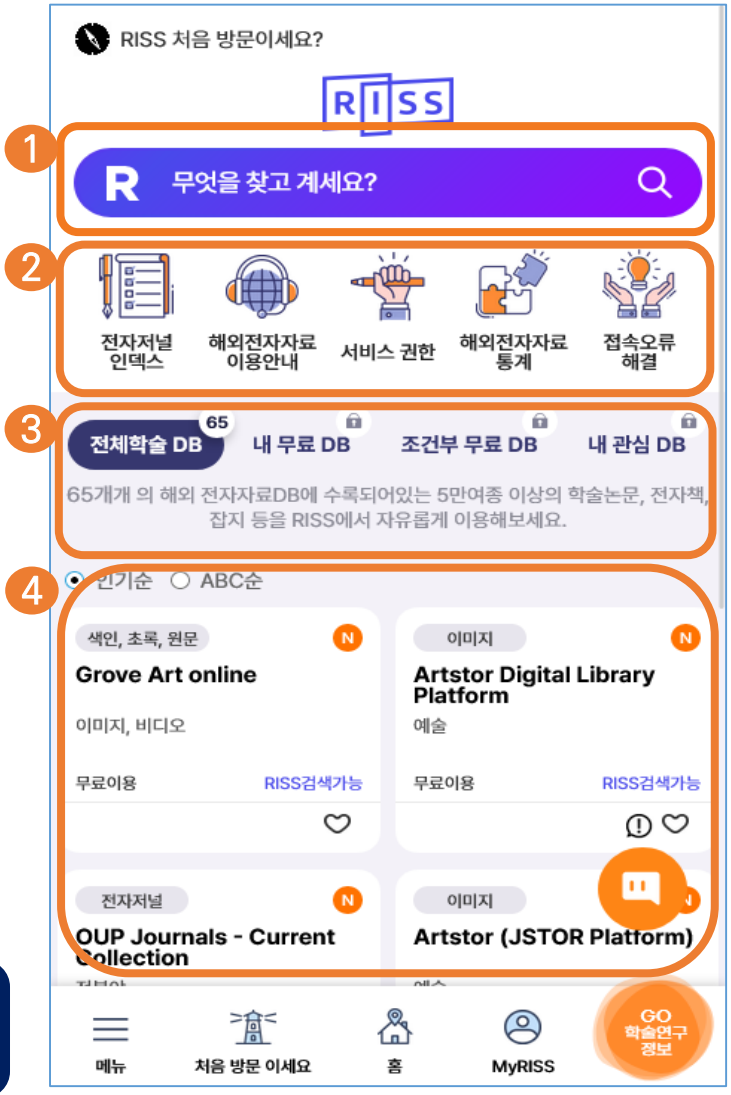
RISS 처음 방문이세요?

RISS

1

R 무엇을 찾고 계세요?

2

전자저널 인덱스

해외전자자료 이용안내

서비스 권한

해외전자자료 통계

접속오류 해결

3

전체학술 DB 65

내 무료 DB

조건부 무료 DB

내 관심 DB

65개개 의 해외 전자자료DB에 수록되어있는 5만여종 이상의 학술논문, 전자책, 잡지 등을 RISS에서 자유롭게 이용해보세요.

4

인기순 ABC순

색인, 초록, 원문 N

Grove Art online

이미지, 비디오

무료이용 RISS검색가능

이미지 N

Artstor Digital Library Platform

예술

무료이용 RISS검색가능

전자저널 N

OUP Journals - Current Collection

이미지 N

Artstor (JSTOR Platform)

메뉴

처음 방문 이세요

홈

MyRISS

GO 학술연구 정보